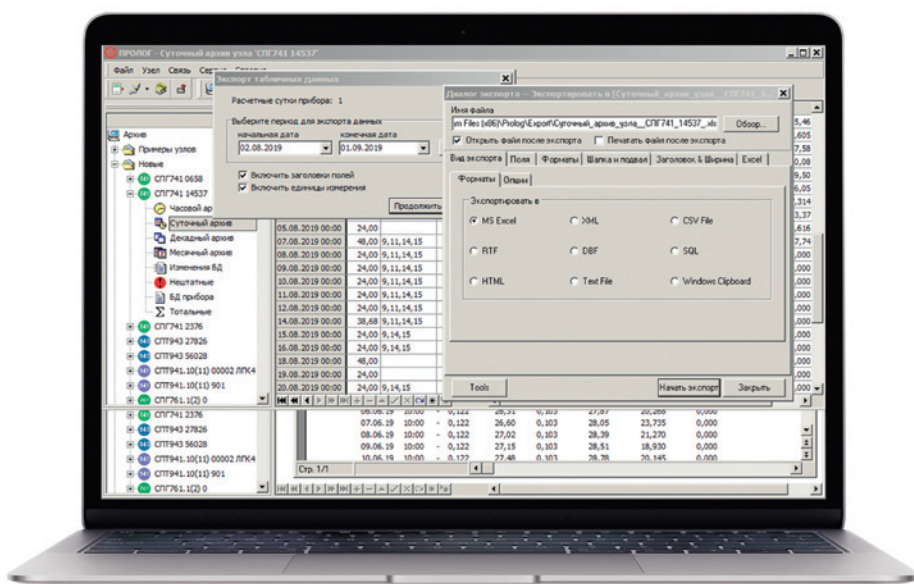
ПРОЛОГ - Суточный архив узла "СПГ741 14537"

Файл Узел Связь Сервис Справка

Экспорт табличных данных

Расчетные сутки прибора: 1

Выберите период для экспорта данных
начальная дата
02.08.2019
конечная дата
01.09.2019

Включить заголовки полей
Включить единицы измерения

Продолжить

Архив
Примеры узлов
Новые
СПГ741 0658
СПГ741 14537
Часовой архив
Суточный архив
Декадный архив
Месячный архив
Изменения БД
Нештатные
БД прибора
Тотальные
СПГ741 2376
СПГ943 27826
СПГ943 56028
СПГ941.10(11) 00002 ЛГК4
СПГ941.10(11) 901
СПГ761.1(2) 0
СПГ741 2376
СПГ943 27826
СПГ943 56028
СПГ941.10(11) 00002 ЛГК4
СПГ941.10(11) 901
СПГ761.1(2) 0

| | | |
|---|---|---|
| 05.08.2019 00:00 | 24,00 | |
| 07.08.2019 00:00 | 48,00 | 9,11,14,15 |
| 08.08.2019 00:00 | 24,00 | 9,11,14,15 |
| 09.08.2019 00:00 | 24,00 | 9,11,14,15 |
| 10.08.2019 00:00 | 24,00 | 9,11,14,15 |
| 11.08.2019 00:00 | 24,00 | 9,11,14,15 |
| 12.08.2019 00:00 | 24,00 | 9,11,14,15 |
| 14.08.2019 00:00 | 38,68 | 9,11,14,15 |
| 15.08.2019 00:00 | 24,00 | |
| 16.08.2019 00:00 | 24,00 | 9,14,15 |
| 18.08.2019 00:00 | 48,00 | |
| 19.08.2019 00:00 | 24,00 | |
| 20.08.2019 00:00 | 24,00 | 9,14,15 |

Диалог экспорта -- Экспортировать в [Суточный_архив_узла__СПГ741_1...

Имя файла
m Files (x86)\Prolog\Export\Суточный_архив_узла__СПГ741_14537_.xls
Обзор...
Открыть файл после экспорта
Печатать файл после экспорта

Вид экспорта | Поля | Форматы | Шапка и подвал | Заголовок & Ширина | Excel

Форматы | Опции

Экспортировать в
MS Excel
XML
CSV File
RTF
DBF
SQL
HTML
Text File
Windows Clipboard

Tools
Начать экспорт
Закрыть

5,46
,605
7,58
0,08
9,50
6,05
,314
3,37
,616
7,74
,000
,000
,000
,000
,000
,000
,000
,000
,000
,000

| | | | | | | | | |
|---|---|---|---|---|---|---|---|---|
| 07.06.19 | 10:00 | - | 0,122 | 26,60 | 0,103 | 28,05 | 23,735 | 0,000 |
| 08.06.19 | 10:00 | - | 0,122 | 27,02 | 0,103 | 28,39 | 21,270 | 0,000 |
| 09.06.19 | 10:00 | - | 0,122 | 27,15 | 0,103 | 28,51 | 18,930 | 0,000 |

Стр. 1/1